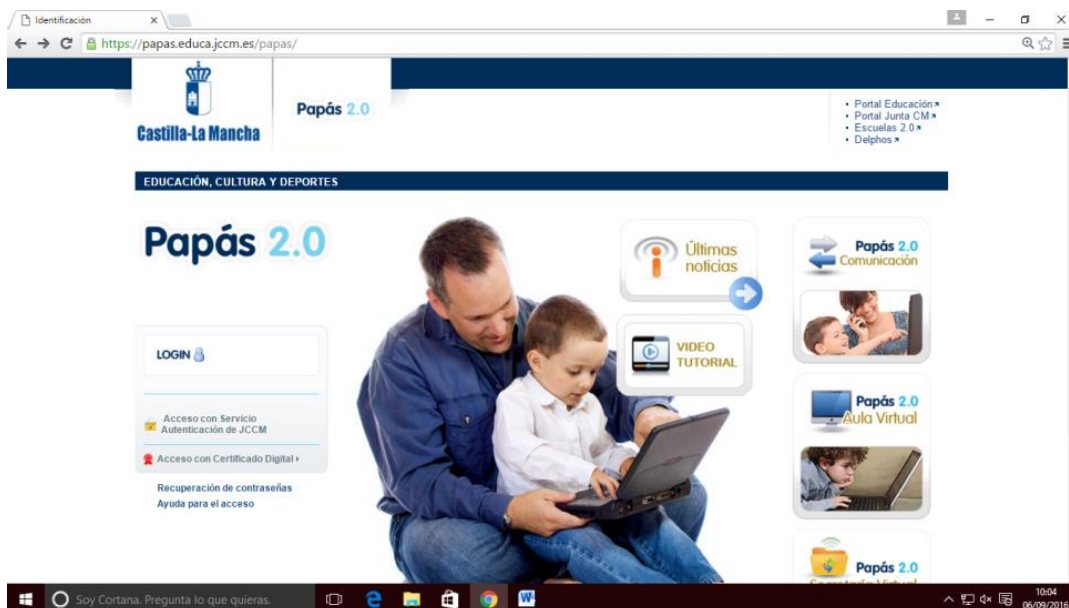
Identificación

https://papas.educa.jccm.es/papas/

Castilla-La Mancha

Papás 2.0

• Portal Educación
• Portal Junta CM
• Escuelas 2.0
• Delphos

EDUCACIÓN, CULTURA Y DEPORTES

Papás 2.0

LOGIN

Acceso con Servicio Autenticación de JCCM

Acceso con Certificado Digital

Recuperación de contraseñas
Ayuda para el acceso

Últimas noticias

VIDEO TUTORIAL

Papás 2.0 Comunicación

Papás 2.0 Aula Virtual

Papás 2.0 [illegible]

Soy Cortana. Pregunta lo que quieras.

10:04
06/09/2016